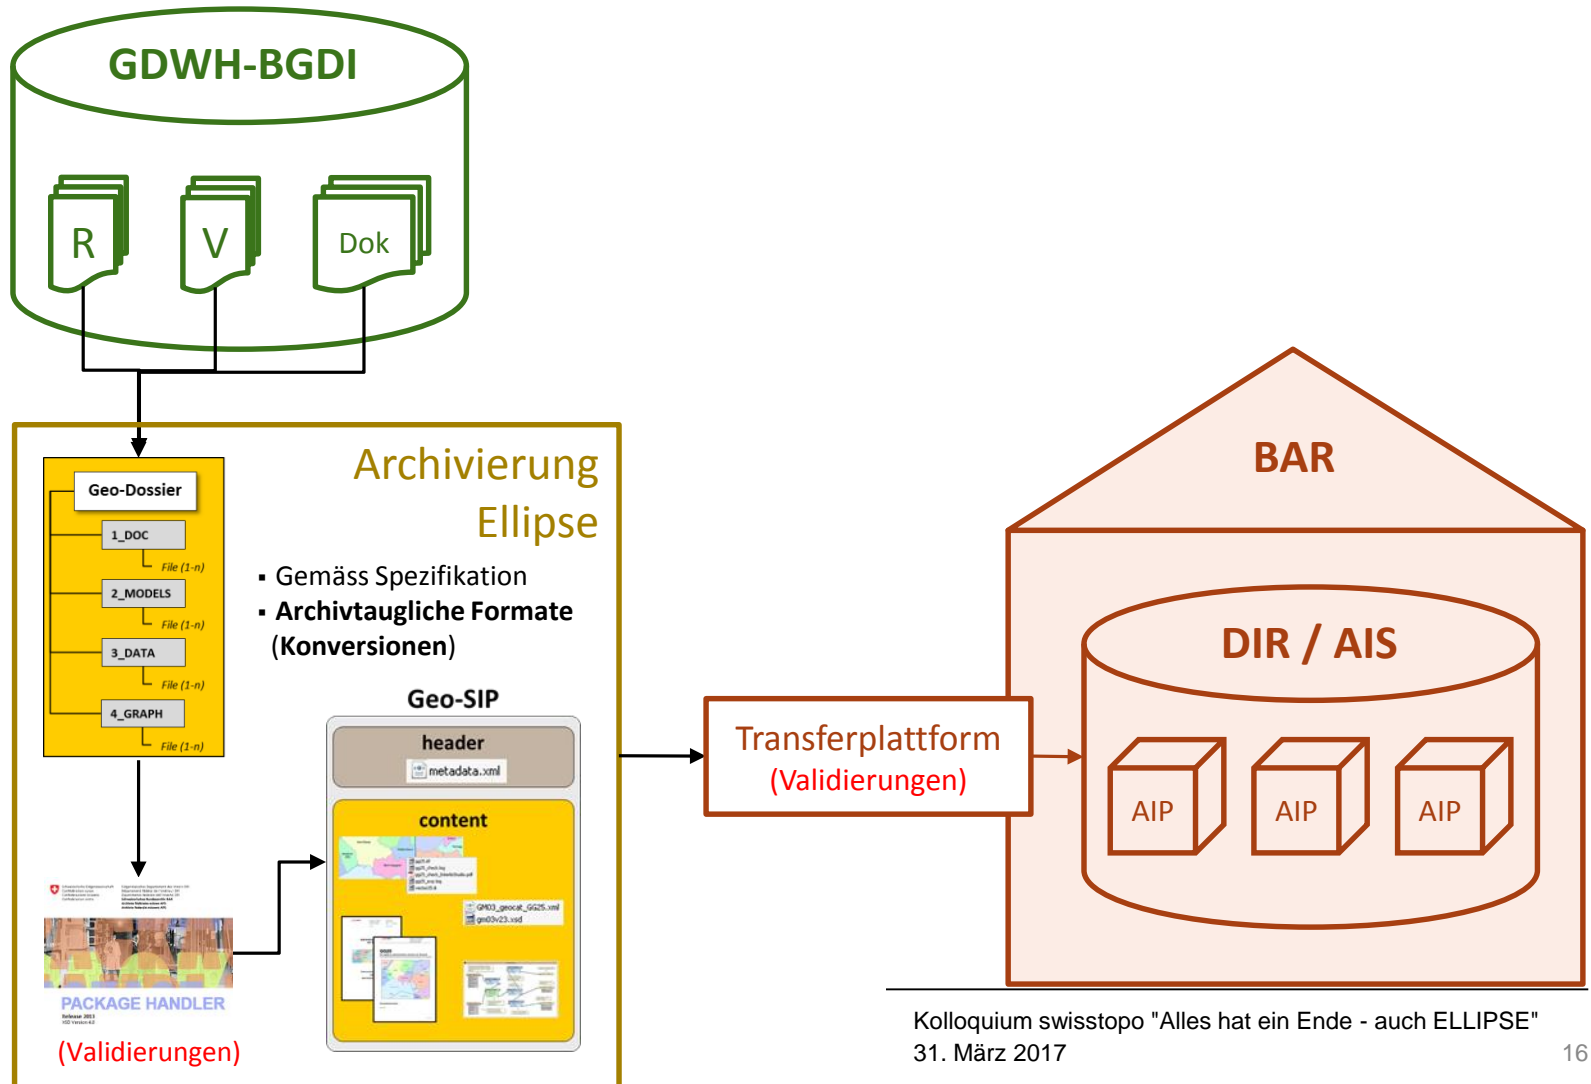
GDWH-BGDI

R

V

Dok

Archivierung Ellipse

Geo-Dossier

1_DOC

File (1-n)

2_MODELS

File (1-n)

3_DATA

File (1-n)

4_GRAPH

File (1-n)

▪ Gemäss Spezifikation
▪ **Archivtaugliche Formate** (**Konversionen**)

Geo-SIP

header

metadata.xml

content

GM03_geocat_GG25.xml
gm03v23.xsd

PACKAGE HANDLER

(Validierungen)

Transferplattform
(Validierungen)

BAR

DIR / AIS

AIP

AIP

AIP

Kolloquium swisstopo "Alles hat ein Ende - auch ELLIPSE"
31. März 2017

16